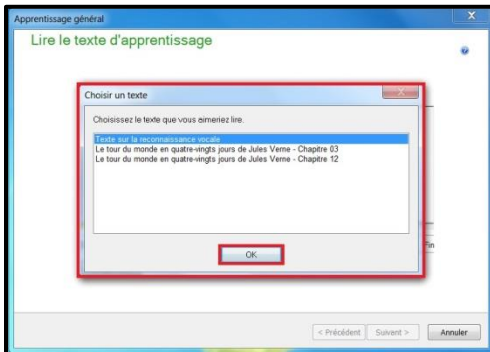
Apprentissage général

Lire le texte d'apprentissage

Choisir un texte

Choisissez le texte que vous aimeriez lire.

Texte sur la reconnaissance vocale
Le tour du monde en quatre-vingts jours de Jules Verne - Chapitre 03
Le tour du monde en quatre-vingts jours de Jules Verne - Chapitre 12

OK

Fin

< Précédent Suivant > Annuler